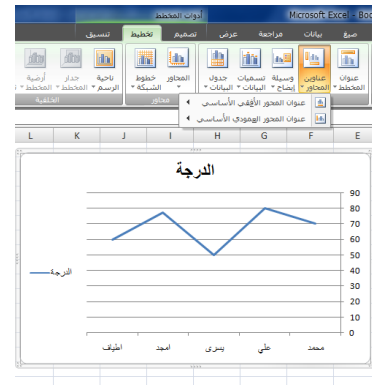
Microsoft Excel - Boo
أدوات المخطط
صيغ
بيانات
مراجعة
عرض
تصميم
تخطيط
تنسيق
عناوين المخطط
عناوين المحاور
وسيلة إيضاح
تسميات البيانات
جدول البيانات
المحاور
خطوط الشبكة
ناحية الرسم
جدار المخطط
أرضية المخطط
محاور
الخلفية
عنوان المحور الأفقي الأساسي
عنوان المحور العمودي الأساسي
L
K
J
I
H
G
F
E
الدرجة
90
80
70
60
50
40
30
20
10
0
الدرجة
محمد
علي
يسرى
امجد
اطياف